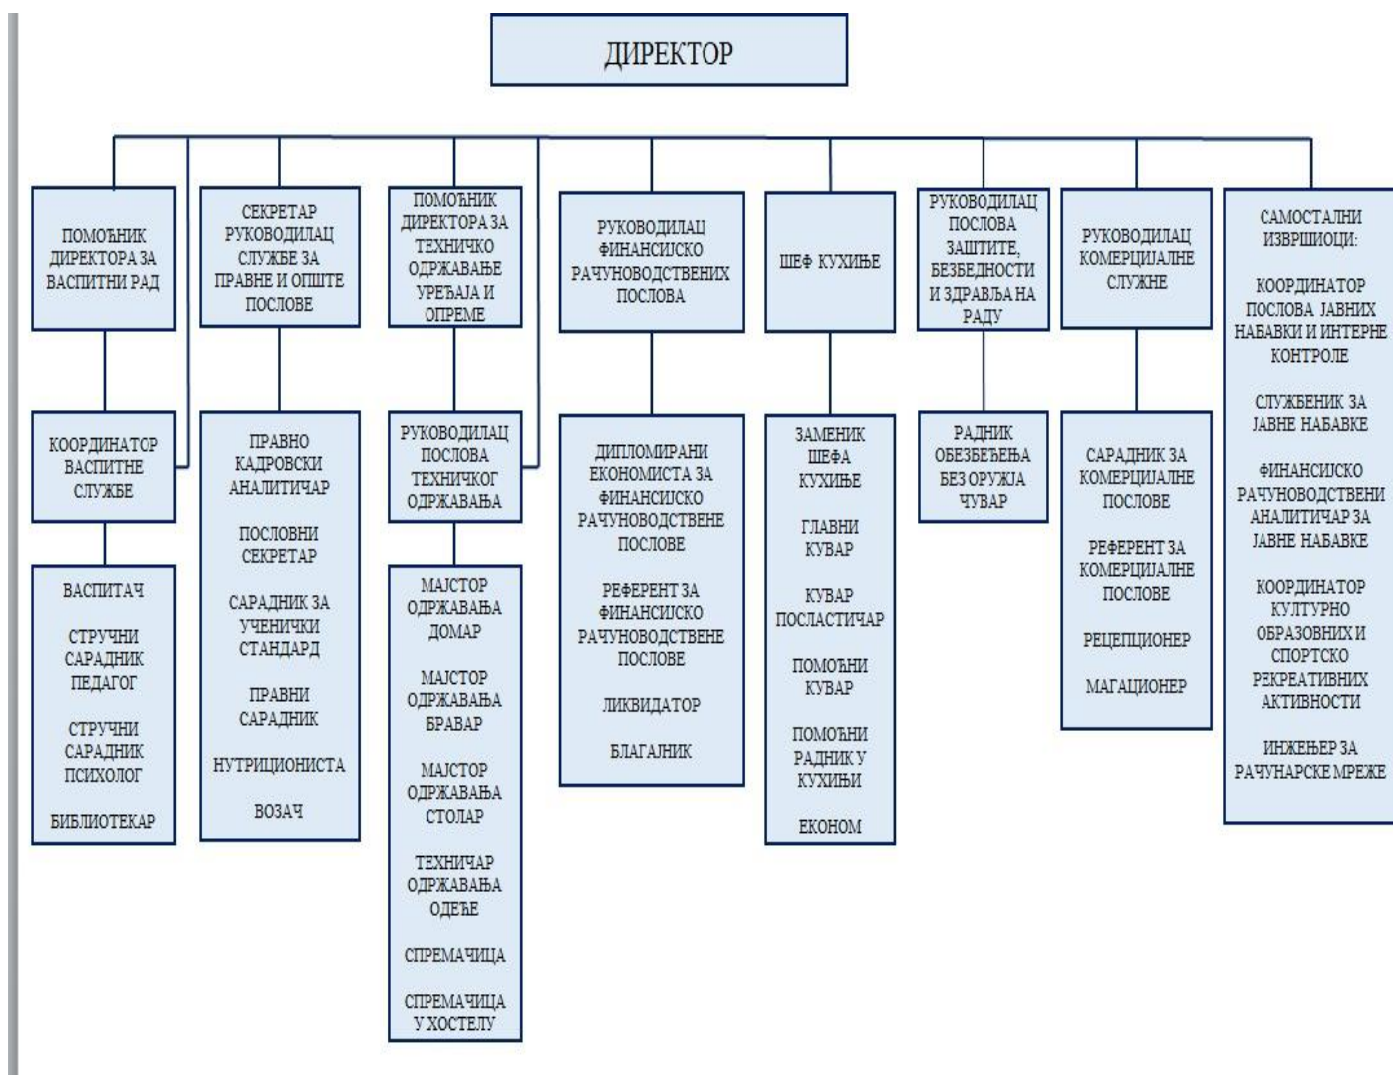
ДИРЕКТОР

ПОМОЋНИК ДИРЕКТОРА ЗА ВАСПИТНИ РАД

КООРДИНАТОР ВАСПИТНЕ СЛУЖБЕ

ВАСПИТАЧ

СТРУЧНИ САРАДНИК ПЕДАГОГ

СТРУЧНИ САРАДНИК ПСИХОЛОГ

БИБЛИОТЕКАР

СЕКРЕТАР РУКОВОДИЛАЦ СЛУЖБЕ ЗА ПРАВНЕ И ОПШТЕ ПОСЛОВЕ

ПРАВНО КАДРОВСКИ АНАЛИТИЧАР

ПОСЛОВНИ СЕКРЕТАР

САРАДНИК ЗА УЧЕНИЧКИ СТАНДАРД

ПРАВНИ САРАДНИК

НУТРИЦИОНИСТА

ВОЗАЧ

ПОМОЋНИК ДИРЕКТОРА ЗА ТЕХНИЧКО ОДРЖАВАЊЕ УРЕЂАЈА И ОПРЕМЕ

РУКОВОДИЛАЦ ПОСЛОВА ТЕХНИЧКОГ ОДРЖАВАЊА

МАЈСТОР ОДРЖАВАЊА ДОМАР

МАЈСТОР ОДРЖАВАЊА БРАВАР

МАЈСТОР ОДРЖАВАЊА СТОЛАР

ТЕХНИЧАР ОДРЖАВАЊА ОДЕЋЕ

СПРЕМАЧИЦА

СПРЕМАЧИЦА У ХОСТЕЛУ

РУКОВОДИЛАЦ ФИНАНСИЈСКО РАЧУНОВОДСТВЕНИХ ПОСЛОВА

ДИПЛОМИРАНИ ЕКОНОМИСТА ЗА ФИНАНСИЈСКО РАЧУНОВОДСТВЕНЕ ПОСЛОВЕ

РЕФЕРЕНТ ЗА ФИНАНСИЈСКО РАЧУНОВОДСТВЕНЕ ПОСЛОВЕ

ЛИКВИДАТОР

БЛАГАЈНИК

ШЕФ КУХИЊЕ

ЗАМЕНИК ШЕФА КУХИЊЕ

ГЛАВНИ КУВАР

КУВАР ПОСЛАСТИЧАР

ПОМОЋНИ КУВАР

ПОМОЋНИ РАДНИК У КУХИЊИ

ЕКОНОМ

РУКОВОДИЛАЦ ПОСЛОВА ЗАШТИТЕ, БЕЗБЕДНОСТИ И ЗДРАВЉА НА РАДУ

РАДНИК ОБЕЗБЕЂЕЊА БЕЗ ОРУЖЈА ЧУВАР

РУКОВОДИЛАЦ КОМЕРЦИЈАЛНЕ СЛУЖНЕ

САРАДНИК ЗА КОМЕРЦИЈАЛНЕ ПОСЛОВЕ

РЕФЕРЕНТ ЗА КОМЕРЦИЈАЛНЕ ПОСЛОВЕ

РЕЦЕПЦИОНЕР

МАГАЦИОНЕР

САМОСТАЛНИ ИЗВРШИОЦИ:

КООРДИНАТОР ПОСЛОВА ЈАВНИХ НАБАВКИ И ИНТЕРНЕ КОНТРОЛЕ

СЛУЖБЕНИК ЗА ЈАВНЕ НАБАВКЕ

ФИНАНСИЈСКО РАЧУНОВОДСТВЕНИ АНАЛИТИЧАР ЗА ЈАВНЕ НАБАВКЕ

КООРДИНАТОР КУЛТУРНО ОБРАЗОВНИХ И СПОРТСКО РЕКРЕАТИВНИХ АКТИВНОСТИ

ИНЖЕЊЕР ЗА РАЧУНАРСКЕ МРЕЖЕ